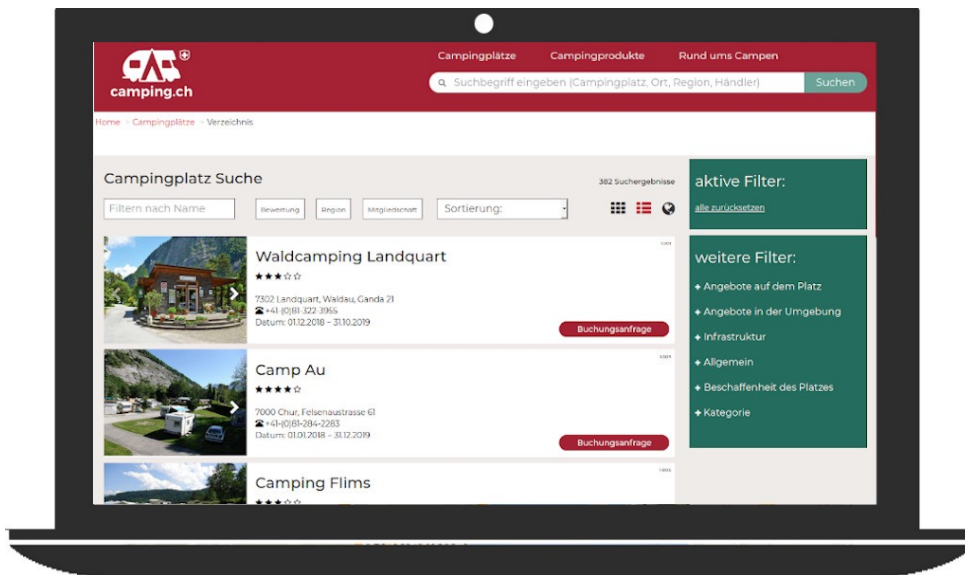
camping.ch

Campingplätze Campingprodukte Rund ums Campen

Suchbegriff eingeben (Campingplatz, Ort, Region, Händler) Suchen

Home > Campingplätze > Verzeichnis

Campingplatz Suche

382 Suchergebnisse

Filtern nach Name Bewertung Region Mitgliedschaft Sortierung:

Waldcamping Landquart
★★★☆☆
7302 Landquart, Waldau, Ganda 21
+41-(0)81-322-3955
Datum: 01.12.2018 - 31.10.2019
Buchungsanfrage

Camp Au
★★★★☆
7000 Chur, Felsenaustrasse 61
+41-(0)81-284-2283
Datum: 01.01.2018 - 31.12.2019
Buchungsanfrage

Camping Flims
★★★☆☆

aktive Filter:
alle zurücksetzen

weitere Filter:
+ Angebote auf dem Platz
+ Angebote in der Umgebung
+ Infrastruktur
+ Allgemein
+ Beschaffenheit des Platzes
+ Kategorie